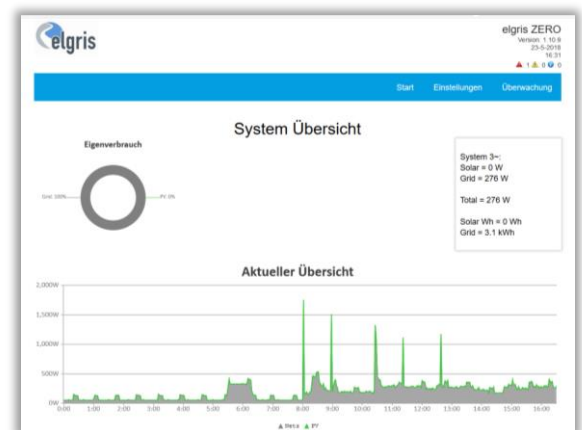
elgris

elgris ZERO
Version: 1.10.9
23-5-2018
16:31
1 0 0

Start Einstellungen Überwachung

System Übersicht

Eigenverbrauch

Grid 100%
PV 0%

System 3~:
Solar = 0 W
Grid = 276 W

Total = 276 W

Solar Wh = 0 Wh
Grid = 3.1 kWh

Aktueller Übersicht

2,000W
1,500W
1,000W
500W
0W

0:00 1:00 2:00 3:00 4:00 5:00 6:00 7:00 8:00 9:00 10:00 11:00 12:00 13:00 14:00 15:00 16:00

Netz PV